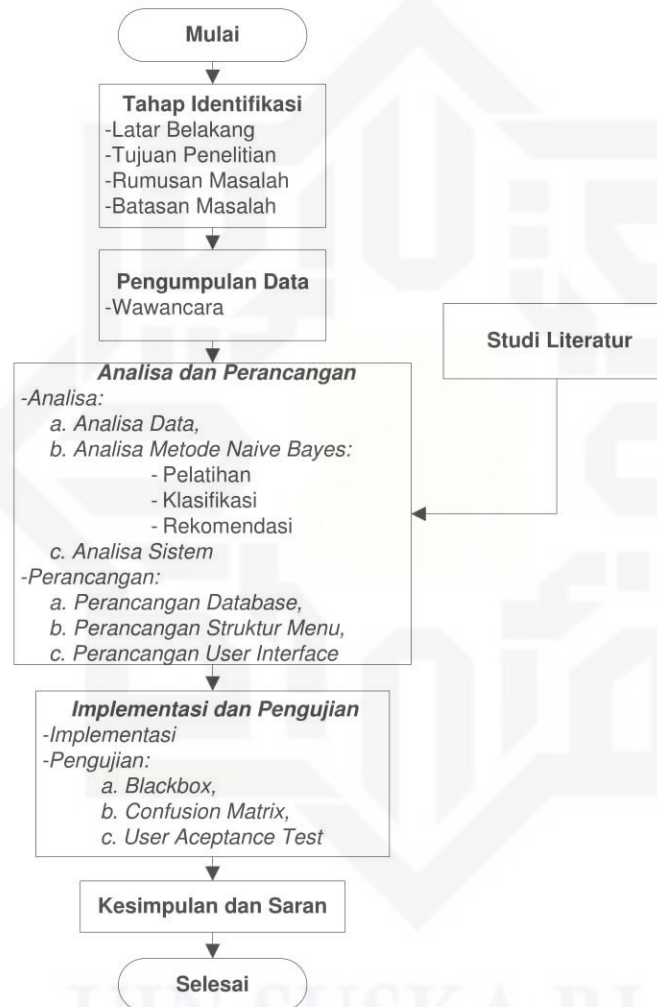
Mulai

Tahap Identifikasi
-Latar Belakang
-Tujuan Penelitian
-Rumusan Masalah
-Batasan Masalah

Pengumpulan Data
-Wawancara

Studi Literatur

Analisa dan Perancangan
-Analisa:
a. Analisa Data,
b. Analisa Metode Naive Bayes:
- Pelatihan
- Klasifikasi
- Rekomendasi
c. Analisa Sistem
-Perancangan:
a. Perancangan Database,
b. Perancangan Struktur Menu,
c. Perancangan User Interface

Implementasi dan Pengujian
-Implementasi
-Pengujian:
a. Blackbox,
b. Confusion Matrix,
c. User Aceptance Test

Kesimpulan dan Saran

Selesai